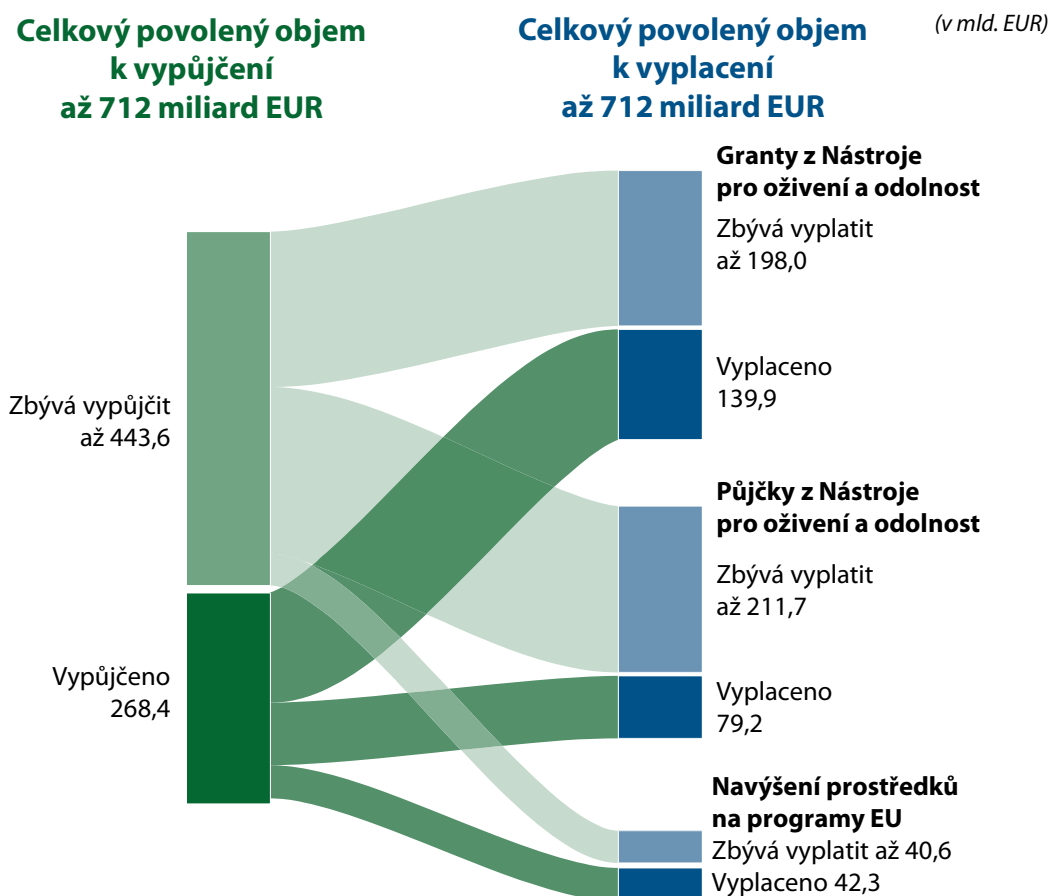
Celkový povolený objem k vypůjčení až 712 miliard EUR

Celkový povolený objem k vyplacení až 712 miliard EUR

(v mld. EUR)

Granty z Nástroje pro oživení a odolnost

Zbývá vyplatit až 198,0

Vyplaceno 139,9

Zbývá vypůjčit až 443,6

Půjčky z Nástroje pro oživení a odolnost

Zbývá vyplatit až 211,7

Vypůjčeno 268,4

Vyplaceno 79,2

Navýšení prostředků na programy EU

Zbývá vyplatit až 40,6

Vyplaceno 42,3